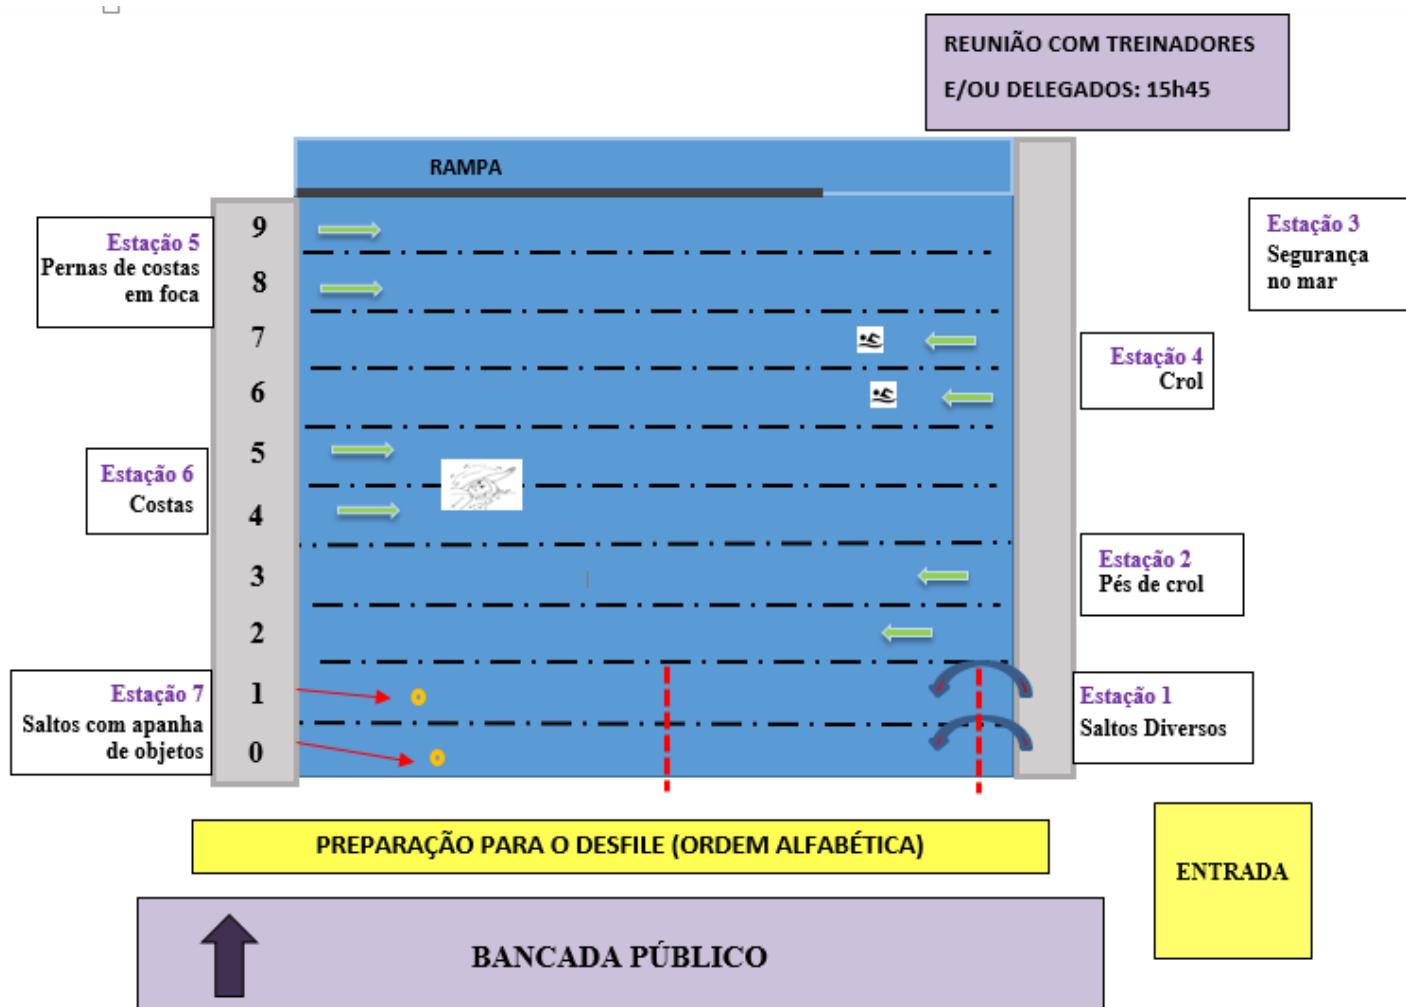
REUNIÃO COM TREINADORES
E/OU DELEGADOS: 15h45

RAMPA

Estação 5
Pernas de costas em foca

Estação 3
Segurança no mar

Estação 4
Crol

Estação 6
Costas

Estação 2
Pés de crol

Estação 7
Saltos com apanha de objetos

Estação 1
Saltos Diversos

9
8
7
6
5
4
3
2
1
0

PREPARAÇÃO PARA O DESFILE (ORDEM ALFABÉTICA)

ENTRADA

BANCADA PÚBLICO